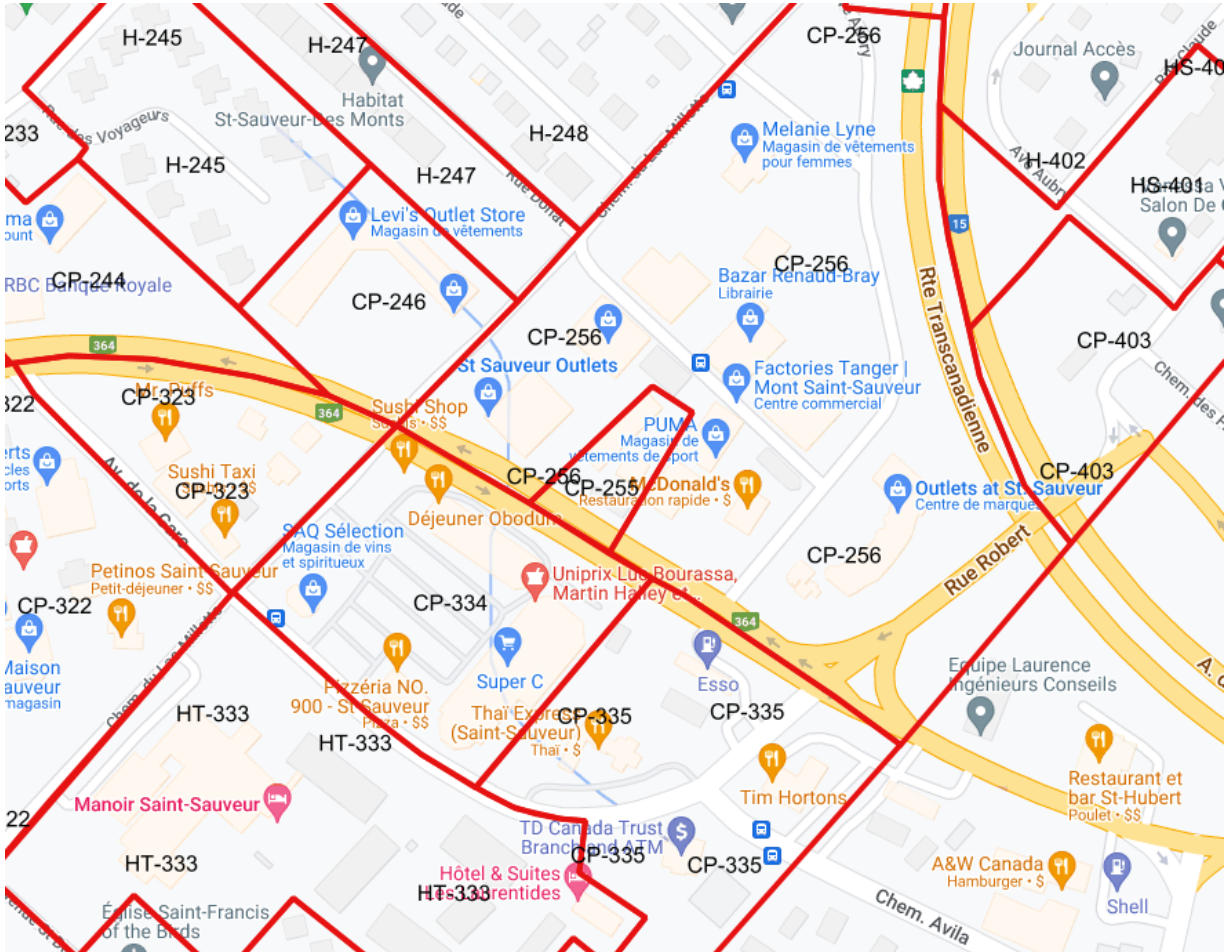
H-245
H-247
Habitat St-Sauveur-Des Monts
H-248
CP-256
Journal Accès
HS-40
233
Rue des Voyageurs
H-245
H-247
Rue Donat
Chem. du Lac Millette
Melanie Lyne
Magasin de vêtements pour femmes
Av. Aubry
H-402
HS-401
Salon De
Levi's Outlet Store
Magasin de vêtements
15
uma
ount
CP-244
RBC Banque Royale
CP-246
Bazar Renaud-Bray
Librairie
CP-256
Rte Transcanadienne
CP-256
CP-403
364
St Sauveur Outlets
Factories Tanger | Mont Saint-Sauveur
Centre commercial
Chem. des P
322
CP-323
Mr. Puffs
364
Sushi Shop
Sushi • $$
PUMA
Magasin de vêtements de sport
erts
cles
orts
CP-256
CP-255
McDonald's
Restauration rapide • $
CP-403
Outlets at St-Sauveur
Centre de marques
Av. de la Gare
Sushi Taxi
CP-323
Déjeuner Obodum
SAQ Sélection
Magasin de vins et spiritueux
CP-256
Rue Robert
Petinos Saint-Sauveur
Petit-déjeuner • $$
Uniprix Luc Bourassa, Martin Halley et...
CP-322
CP-334
364
Maison
auveur
magasin
Super C
Esso
Équipe Laurence Ingénieurs Conseils
A.
Chem. du Lac Millette
HT-333
Pizzéria NO. 900 - St-Sauveur
Pizza • $$
HT-333
Thaï Express (Saint-Sauveur)
Thaï • $
CP-335
CP-335
Restaurant et bar St-Hubert
Poulet • $$
Manoir Saint-Sauveur
Tim Hortons
22
TD Canada Trust Branch and ATM
HT-333
CP-335
CP-335
Hôtel & Suites Les Laurentides
HT-333
A&W Canada
Hamburger • $
Shell
Chem. Avila
Église Saint-Francis of the Birds